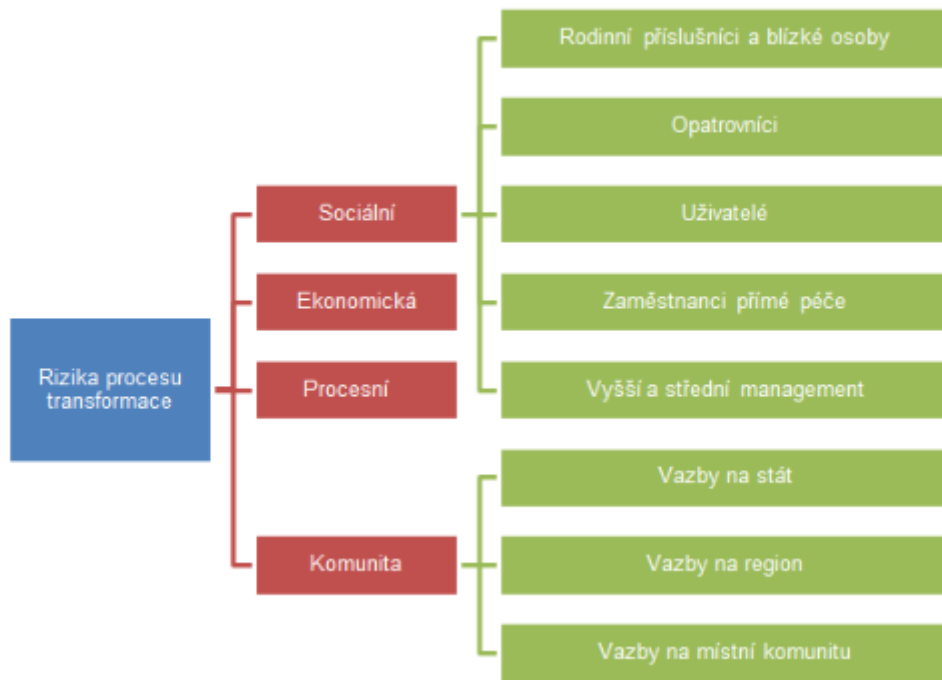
Rizika procesu transformace

Sociální

Ekonomická

Procesní

Komunita

Rodinní příslušníci a blízké osoby

Opatrovníci

Uživatelé

Zaměstnanci přímé péče

Vyšší a střední management

Vazby na stát

Vazby na region

Vazby na místní komunitu